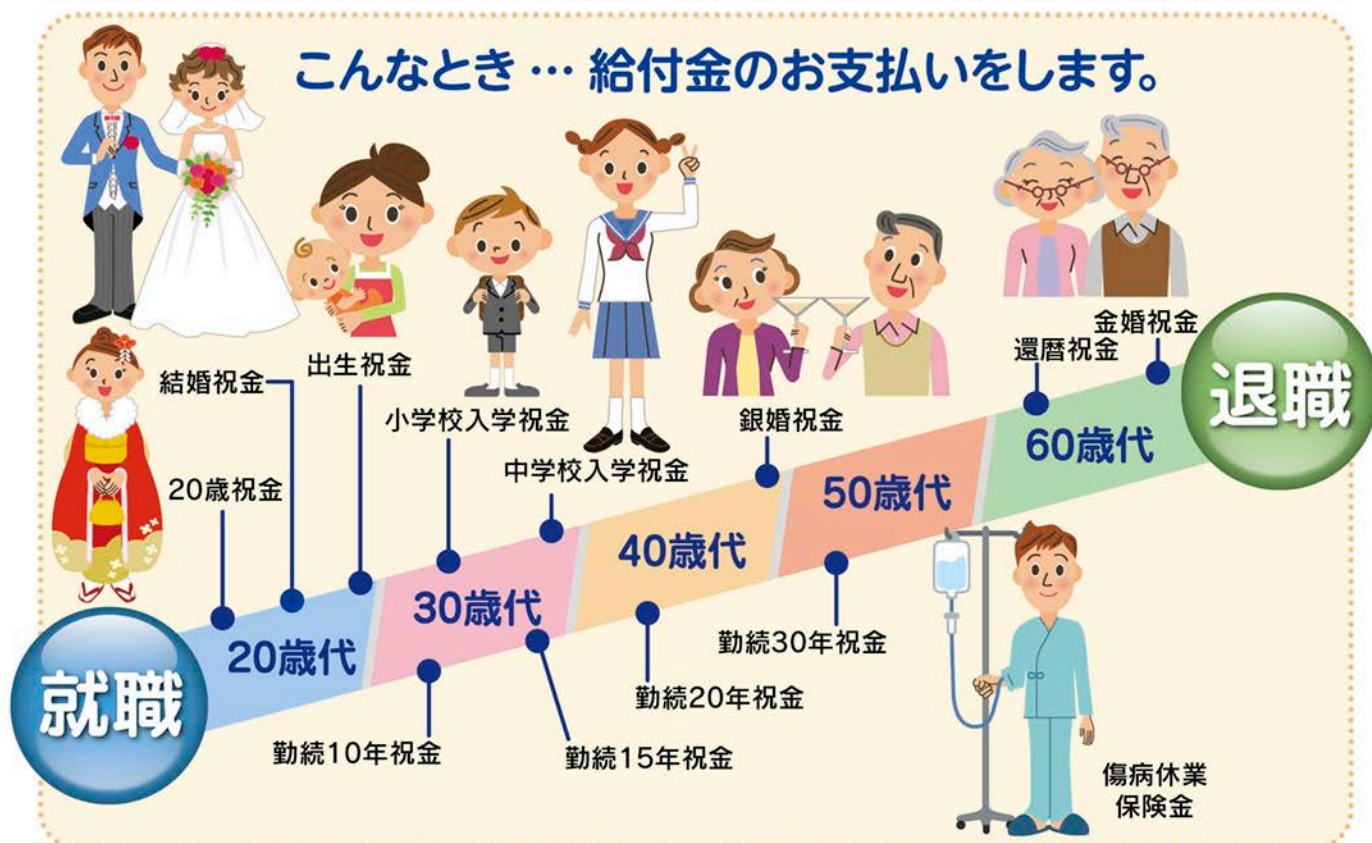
こんなとき… 給付金のお支払いをします。

結婚祝金
出生祝金
小学校入学祝金
中学校入学祝金
銀婚祝金
還暦祝金
金婚祝金
20歳祝金

就職
20歳代
30歳代
40歳代
50歳代
60歳代
退職

勤続10年祝金
勤続15年祝金
勤続20年祝金
勤続30年祝金

傷病休業保険金